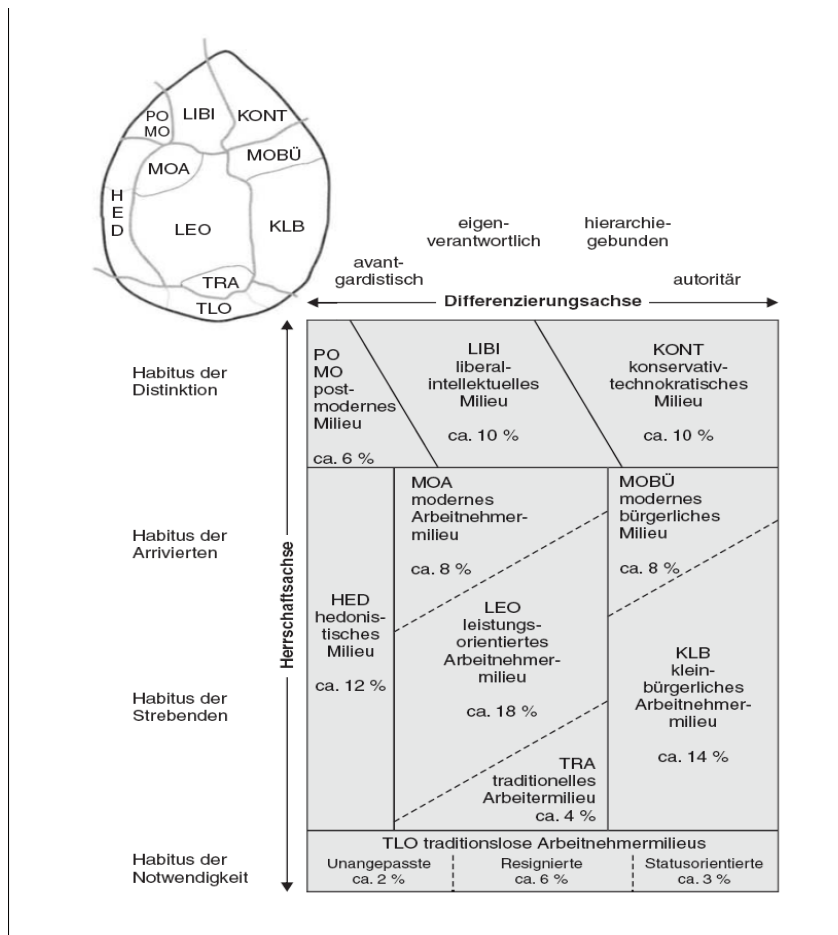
PO MO
LIBI
KONT
MOA
MOBÜ
HED
LEO
KLB
TRA
TLO

eigenverantwortlich

hierarchiegebunden

avantgardistisch

autoritär

Differenzierungsachse

Herrschaftsachse

Habitus der Distinktion

Habitus der Arrivierten

Habitus der Strebenden

Habitus der Notwendigkeit

PO MO postmodernes Milieu ca. 6 %

LIBI liberalintellektuelles Milieu ca. 10 %

KONT konservativtechnokratisches Milieu ca. 10 %

MOA modernes Arbeitnehmermilieu ca. 8 %

MOBÜ modernes bürgerliches Milieu ca. 8 %

HED hedonistisches Milieu ca. 12 %

LEO leistungsorientiertes Arbeitnehmermilieu ca. 18 %

KLB kleinbürgerliches Arbeitnehmermilieu ca. 14 %

TRA traditionelles Arbeitermilieu ca. 4 %

TLO traditionslose Arbeitnehmermilieus

Unangepasste ca. 2 %

Resignierte ca. 6 %

Statusorientierte ca. 3 %